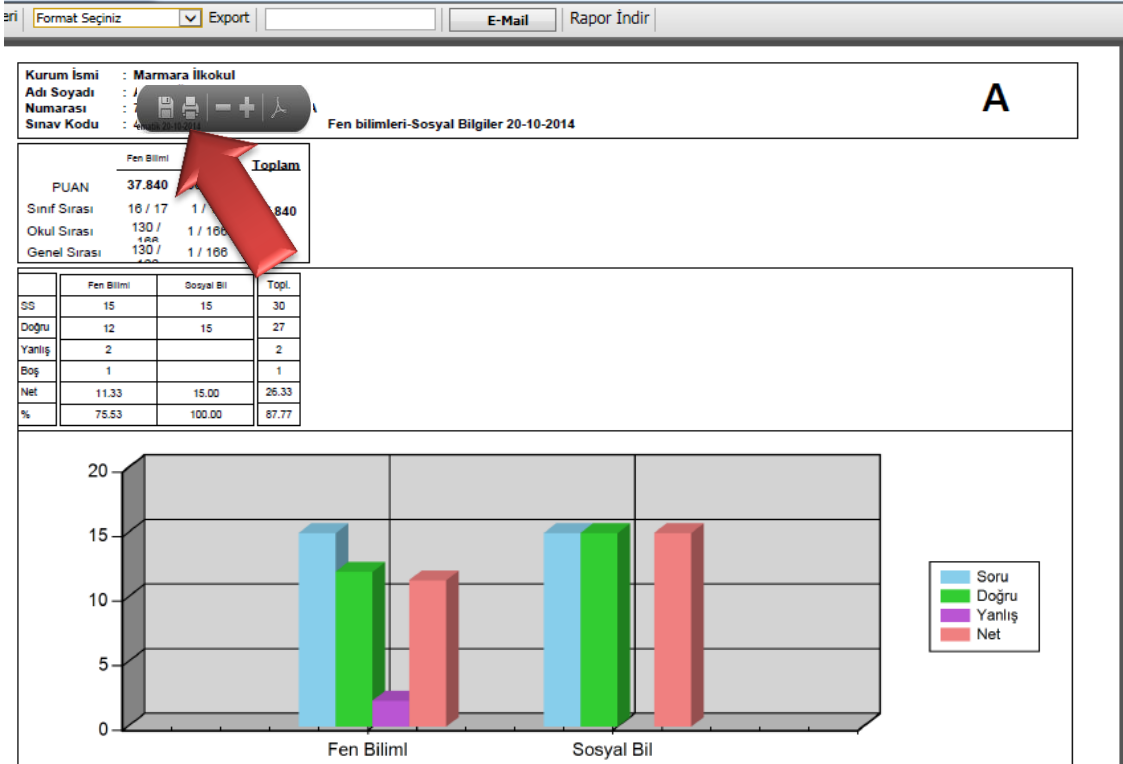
eri Format Seçiniz Export E-Mail Rapor İndir

Kurum İsmi : Marmara İlkokul
Adı Soyadı : A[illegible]
Numarası : 7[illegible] A
Sınav Kodu : 4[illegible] 20-10-2014 Fen bilimleri-Sosyal Bilgiler 20-10-2014

A

| | Fen Bilimi | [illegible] | Toplam |
|---|---|---|---|
| PUAN | 37.840 | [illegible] | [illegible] |
| Sınıf Sırası | 16 / 17 | 1 / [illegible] | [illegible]840 |
| Okul Sırası | 130 / 166 | 1 / 166 | |
| Genel Sırası | 130 / 166 | 1 / 166 | |

| | Fen Bilimi | Sosyal Bil | Topl. |
|---|---|---|---|
| SS | 15 | 15 | 30 |
| Doğru | 12 | 15 | 27 |
| Yanlış | 2 | | 2 |
| Boş | 1 | | 1 |
| Net | 11.33 | 15.00 | 26.33 |
| % | 75.53 | 100.00 | 87.77 |

20
15
10
5
0
Fen Biliml
Sosyal Bil

Soru
Doğru
Yanlış
Net